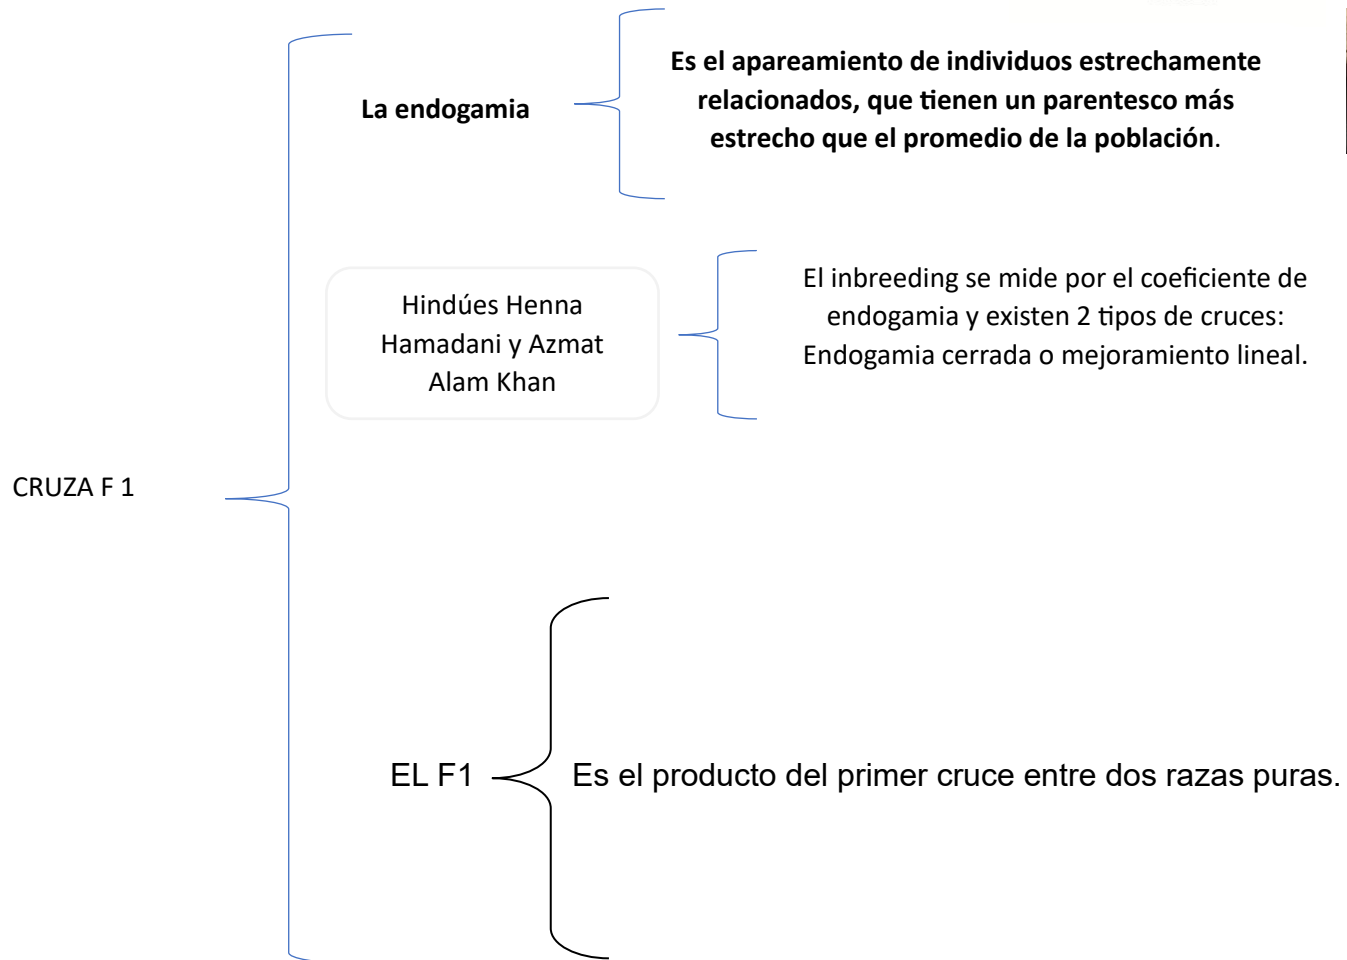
CRUZA F 1

La endogamia

Es el apareamiento de individuos estrechamente relacionados, que tienen un parentesco más estrecho que el promedio de la población.

Hindúes Henna Hamadani y Azmat Alam Khan

El inbreeding se mide por el coeficiente de endogamia y existen 2 tipos de cruces: Endogamia cerrada o mejoramiento lineal.

EL F1

Es el producto del primer cruce entre dos razas puras.